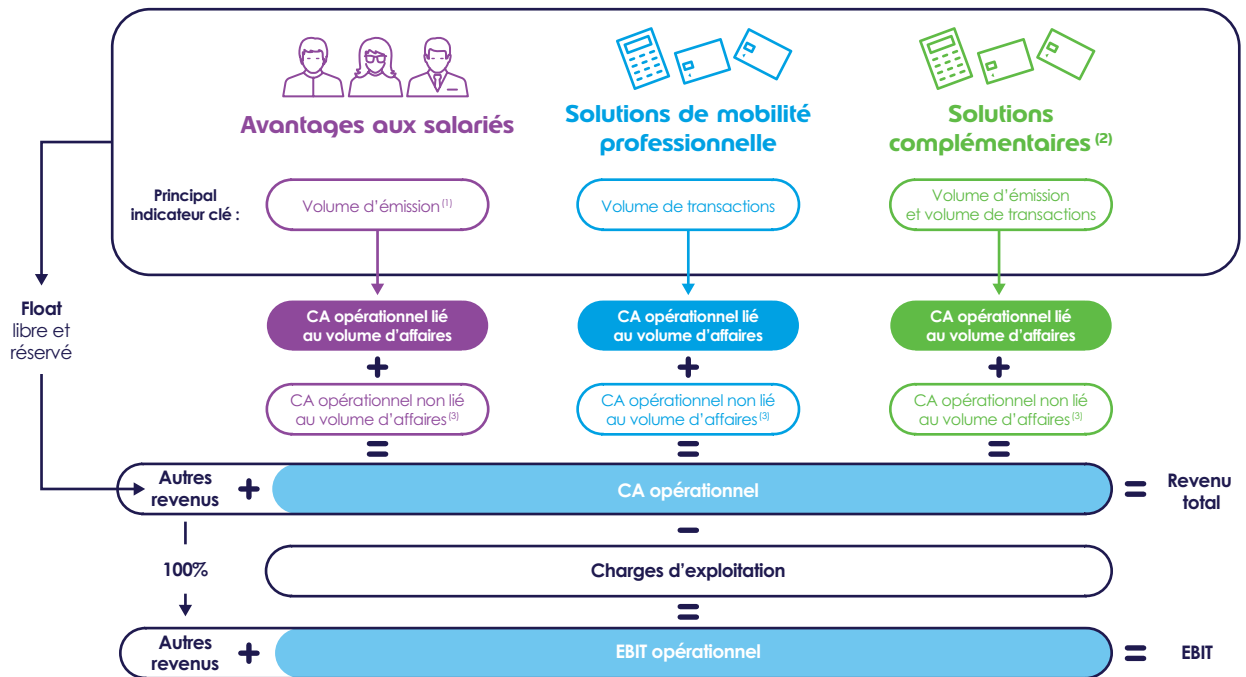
Avantages aux salariés

Solutions de mobilité professionnelle

Solutions complémentaires $^{(2)}$

Principal indicateur clé :

Volume d'émission $^{(1)}$

Volume de transactions

Volume d'émission et volume de transactions

Float libre et réservé

CA opérationnel lié au volume d'affaires

CA opérationnel lié au volume d'affaires

CA opérationnel lié au volume d'affaires

+

+

+

CA opérationnel non lié au volume d'affaires $^{(3)}$

CA opérationnel non lié au volume d'affaires $^{(3)}$

CA opérationnel non lié au volume d'affaires $^{(3)}$

=

=

=

Autres revenus + CA opérationnel = Revenu total

−

100%

Charges d'exploitation

=

Autres revenus + EBIT opérationnel = EBIT